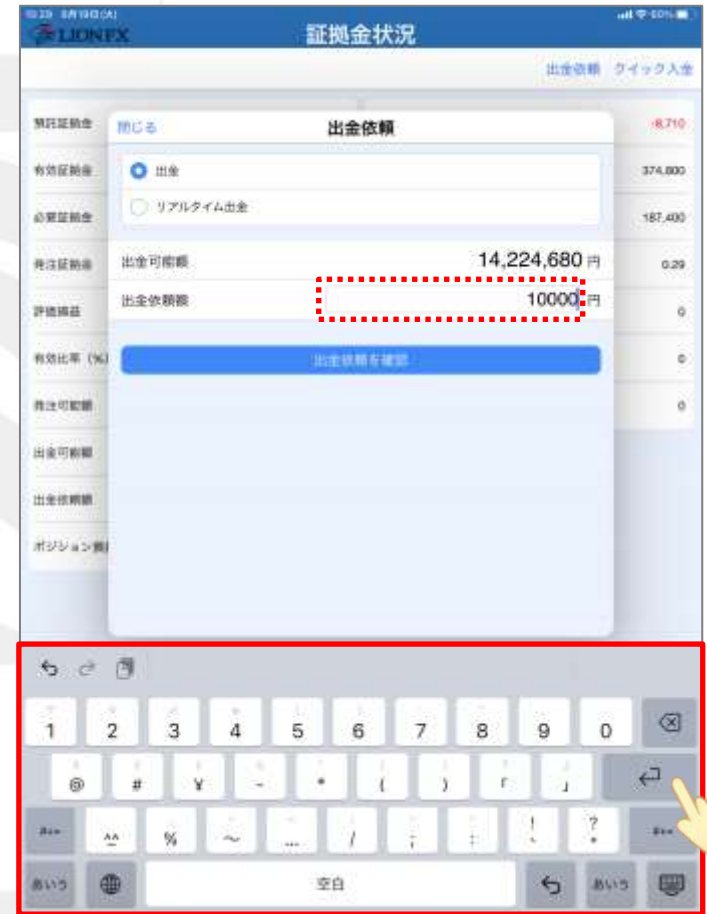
LION FX

証拠金状況

出金依頼 クイック入金

預託証拠金 -8,710
有効証拠金 374,800
必要証拠金 187,400
発注証拠金 0.29
評価損益 0
有効比率（%） 0
発注可能額 0
出金可能額
出金依頼額
ポジション資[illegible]

閉じる 出金依頼

出金
リアルタイム出金

出金可能額 14,224,680 円
出金依頼額 10000 円

出金依頼を確認

1 2 3 4 5 6 7 8 9 0
@ # ¥ - * ( ) 「 」
%  ~ … / ; : ! ?
あいう 空白 あいう